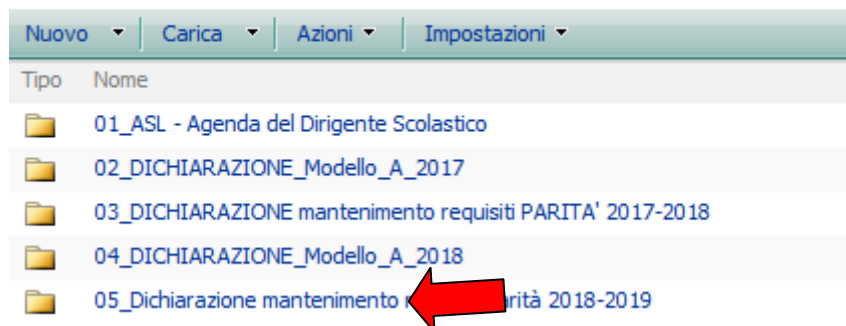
Nuovo ▾ Carica ▾ Azioni ▾ Impostazioni ▾

| Tipo | Nome |
|---|---|
| | 01_ASL - Agenda del Dirigente Scolastico |
| | 02_DICHIARAZIONE_Modello_A_2017 |
| | 03_DICHIARAZIONE mantenimento requisiti PARITA' 2017-2018 |
| | 04_DICHIARAZIONE_Modello_A_2018 |
| | 05_Dichiarazione mantenimento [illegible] parità 2018-2019 |